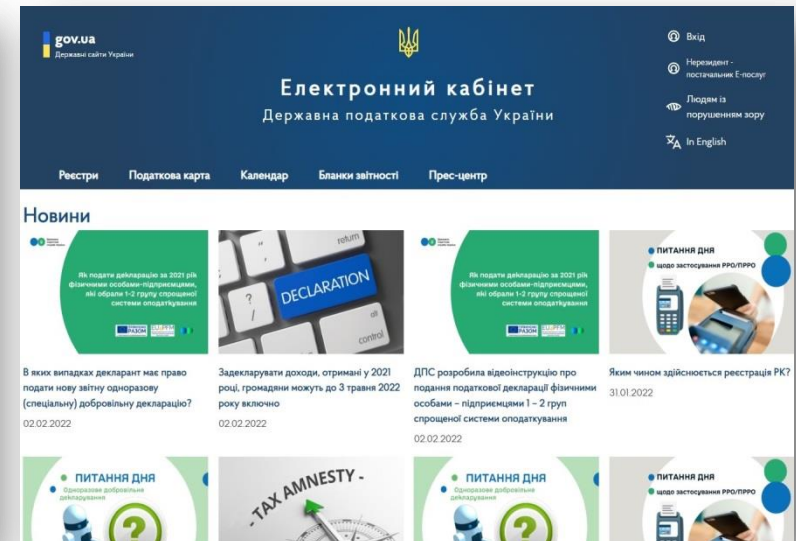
gov.ua
Державні сайти України

Електронний кабінет
Державна податкова служба України

Вхід
Нерезидент - постачальник Е-послуг
Людям із порушенням зору
In English

Реєстри Податкова карта Календар Бланки звітності Прес-центр

Новини

Як подати декларацію за 2021 рік фізичними особами-підприємцями, які обрали 1-2 групу спрощеної системи оподаткування

РАЗОМ

В яких випадках декларант має право подати нову звітну одноразову (спеціальну) добровільну декларацію?
02.02.2022

return
DECLARATION
alt
control

Задекларувати доходи, отримані у 2021 році, громадяни можуть до 3 травня 2022 року включно
02.02.2022

Як подати декларацію за 2021 рік фізичними особами-підприємцями, які обрали 1-2 групу спрощеної системи оподаткування

РАЗОМ

ДПС розробила відеоінструкцію про подання податкової декларації фізичними особами – підприємцями 1 – 2 груп спрощеної системи оподаткування
02.02.2022

ПИТАННЯ ДНЯ
щодо застосування РРО/ПРРО

Яким чином здійснюється реєстрація РК?
31.01.2022

ПИТАННЯ ДНЯ
Одноразове добровільне декларування

TAX AMNESTY

ПИТАННЯ ДНЯ
Одноразове добровільне декларування

ПИТАННЯ ДНЯ
щодо застосування РРО/ПРРО